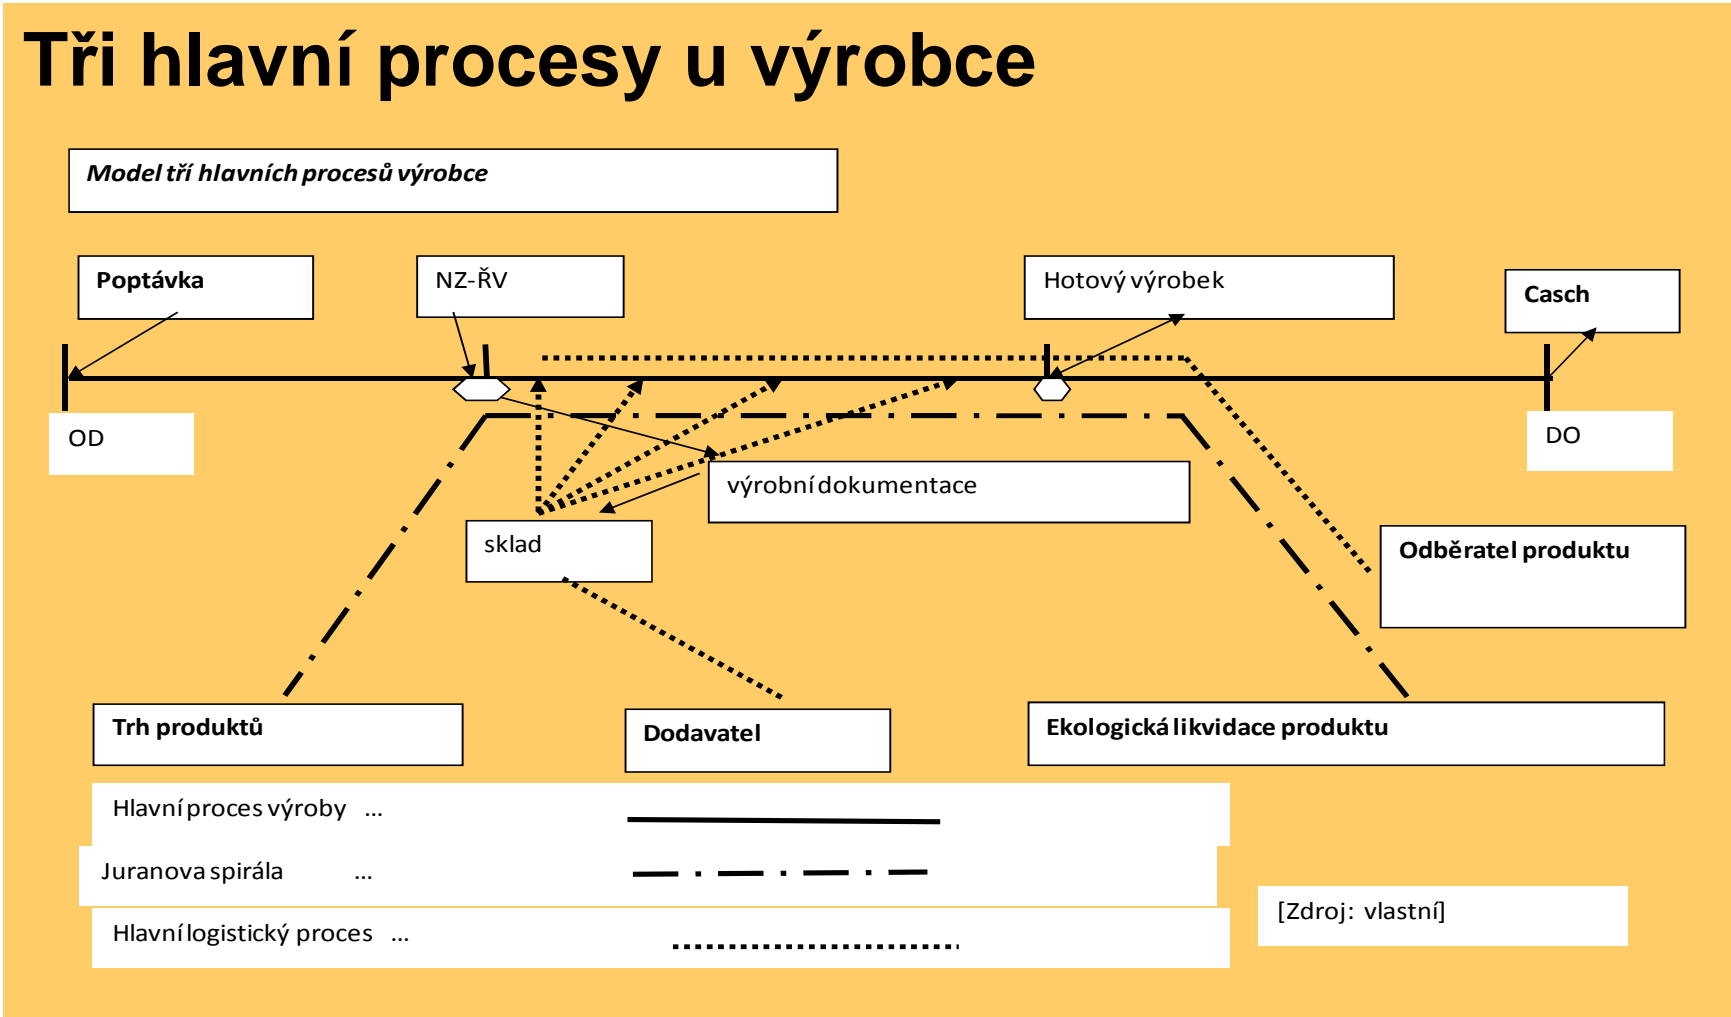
Tři hlavní procesy u výrobce

Model tří hlavních procesů výrobce

Poptávka

NZ-ŘV

Hotový výrobek

Casch

OD

DO

výrobní dokumentace

sklad

Odběratel produktu

Trh produktů

Dodavatel

Ekologická likvidace produktu

Hlavní proces výroby ...

Juranova spirála ...

Hlavní logistický proces ...

[Zdroj: vlastní]